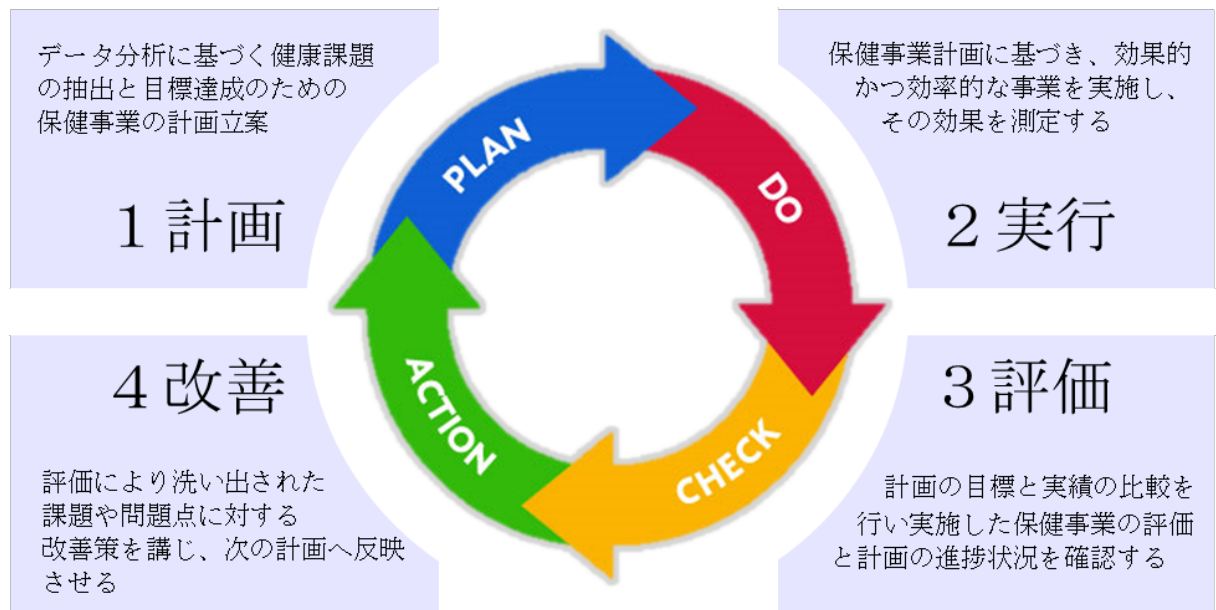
データ分析に基づく健康課題の抽出と目標達成のための保健事業の計画立案

1 計画

保健事業計画に基づき、効果的かつ効率的な事業を実施し、その効果を測定する

2 実行

PLAN

DO

CHECK

ACTION

4 改善

3 評価

評価により洗い出された課題や問題点に対する改善策を講じ、次の計画へ反映させる

計画の目標と実績の比較を行い実施した保健事業の評価と計画の進捗状況を確認する